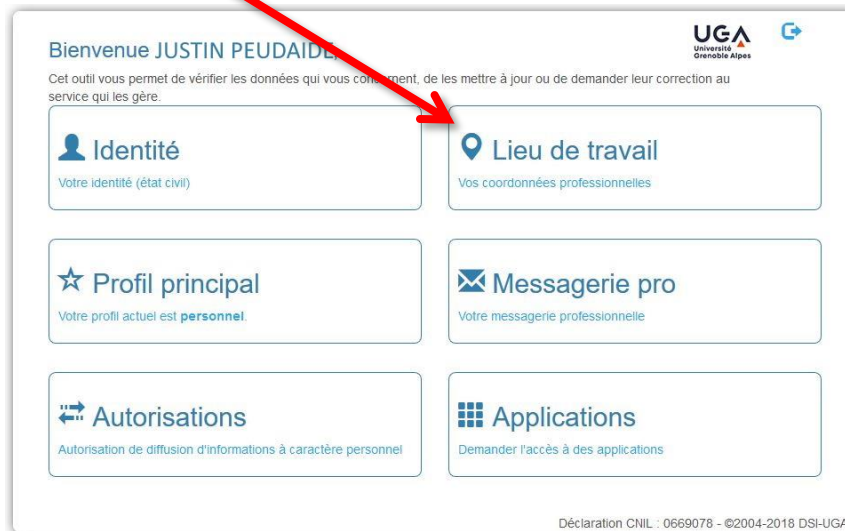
Bienvenue JUSTIN PEUDAIDE,

UGA Université Grenoble Alpes

Cet outil vous permet de vérifier les données qui vous concernent, de les mettre à jour ou de demander leur correction au service qui les gère.

Identité
Votre identité (état civil)

Lieu de travail
Vos coordonnées professionnelles

Profil principal
Votre profil actuel est **personnel**.

Messagerie pro
Votre messagerie professionnelle

Autorisations
Autorisation de diffusion d'informations à caractère personnel

Applications
Demander l'accès à des applications

Déclaration CNIL : 0669078 - ©2004-2018 DSI-UGA